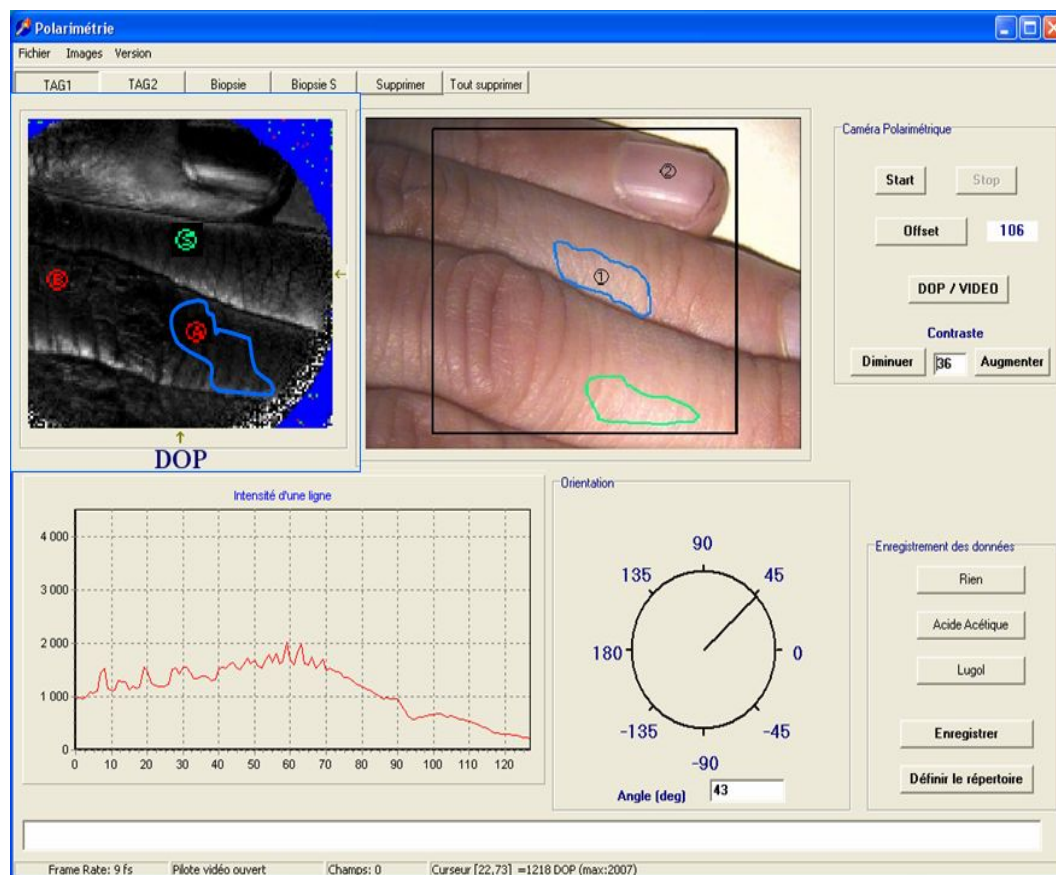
Polarimétrie

Fichier Images Version

TAG1 TAG2 Biopsie Biopsie S Supprimer Tout supprimer

S

B

A

DOP

②

①

Caméra Polarimétrique

Start Stop

Offset 106

DOP / VIDEO

Contraste

Diminuer 36 Augmenter

Intensité d'une ligne

4 000
3 000
2 000
1 000
0

0 10 20 30 40 50 60 70 80 90 100 110 120

Orientation

90
135 45
180 0
-135 -45
-90

Angle (deg) 43

Enregistrement des données

Rien

Acide Acétique

Lugol

Enregistrer

Définir le répertoire

Frame Rate: 9 fs Pilote vidéo ouvert Champs: 0 Curseur [22,73] =1218 DOP (max:2007)